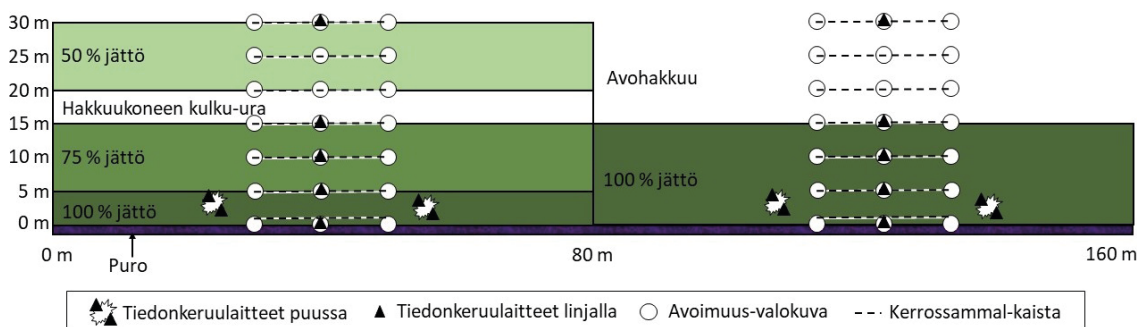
30 m
25 m
20 m
15 m
10 m
5 m
0 m

50 % jättö
Hakkuukoneen kulku-ura
75 % jättö
100 % jättö

Avohakkuu
100 % jättö

0 m
Puro
80 m
160 m

Tiedonkeruulaitteet puussa
Tiedonkeruulaitteet linjalla
Avoimuus-valokuva
Kerrossammal-kaista